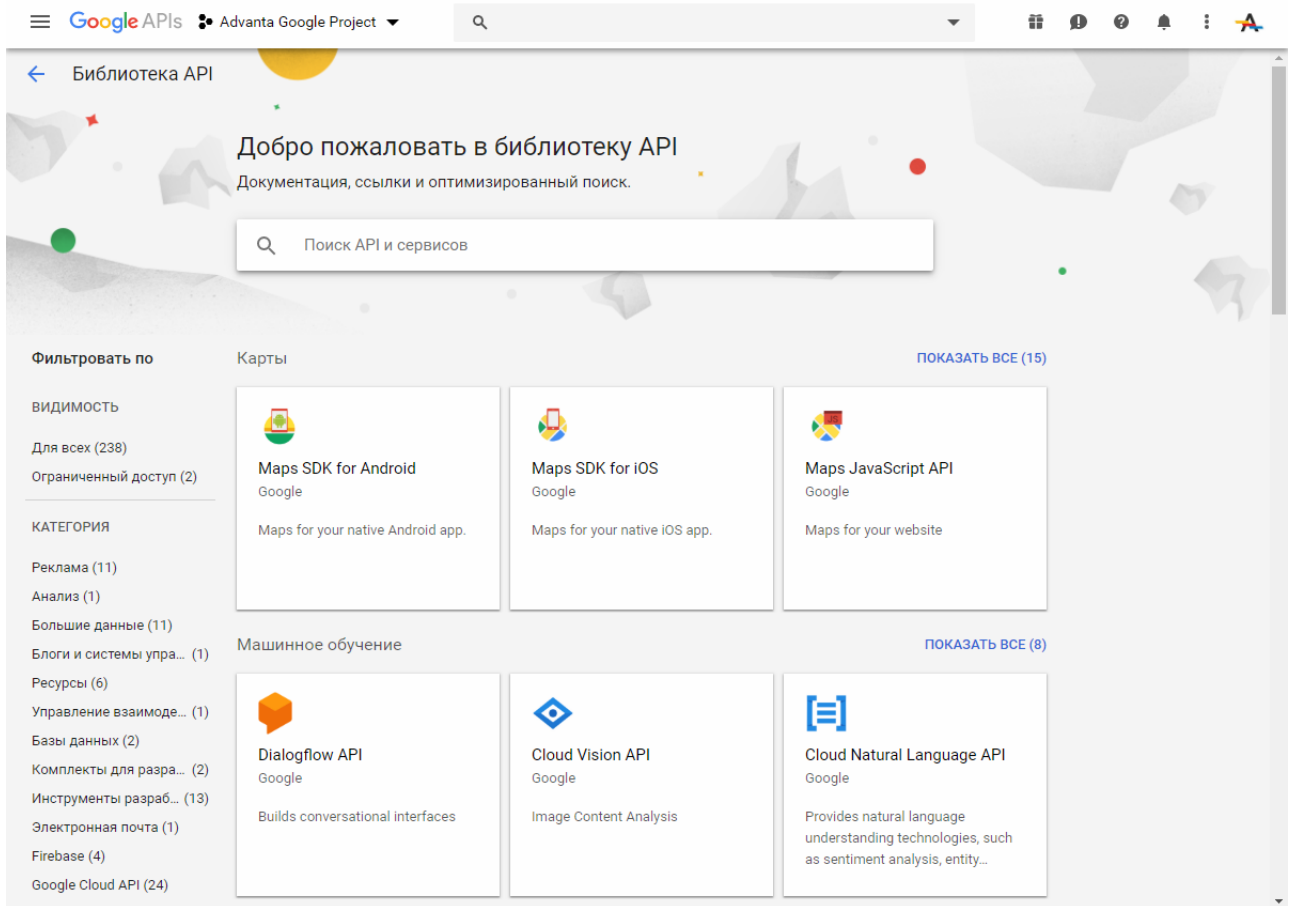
Google APIs Advanta Google Project

Библиотека API

Добро пожаловать в библиотеку API

Документация, ссылки и оптимизированный поиск.

Поиск API и сервисов

Фильтровать по

ВИДИМОСТЬ

Для всех (238)

Ограниченный доступ (2)

КАТЕГОРИЯ

Реклама (11)

Анализ (1)

Большие данные (11)

Блоги и системы упра... (1)

Ресурсы (6)

Управление взаимоде... (1)

Базы данных (2)

Комплекты для разра... (2)

Инструменты разраб... (13)

Электронная почта (1)

Firebase (4)

Google Cloud API (24)

Карты

ПОКАЗАТЬ ВСЕ (15)

Maps SDK for Android
Google
Maps for your native Android app.

Maps SDK for iOS
Google
Maps for your native iOS app.

Maps JavaScript API
Google
Maps for your website

Машинное обучение

ПОКАЗАТЬ ВСЕ (8)

Dialogflow API
Google
Builds conversational interfaces

Cloud Vision API
Google
Image Content Analysis

Cloud Natural Language API
Google
Provides natural language understanding technologies, such as sentiment analysis, entity...